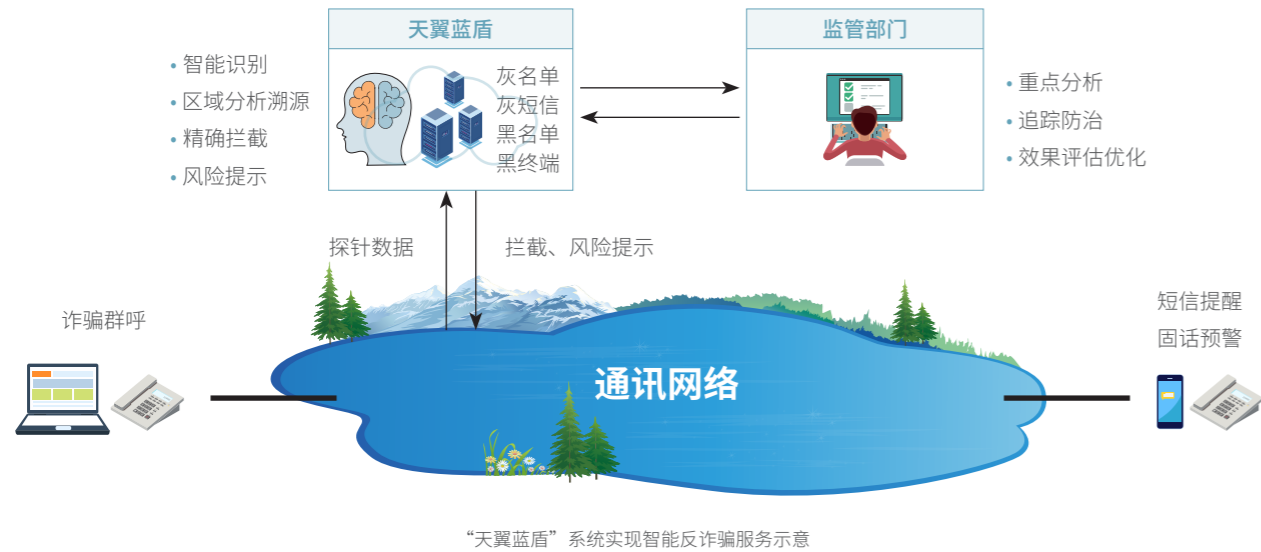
天翼蓝盾

灰名单
灰短信
黑名单
黑终端

监管部门

• 智能识别
• 区域分析溯源
• 精确拦截
• 风险提示

• 重点分析
• 追踪防治
• 效果评估优化

探针数据

拦截、风险提示

诈骗群呼

短信提醒
固话预警

通讯网络

“天翼蓝盾”系统实现智能反诈骗服务示意